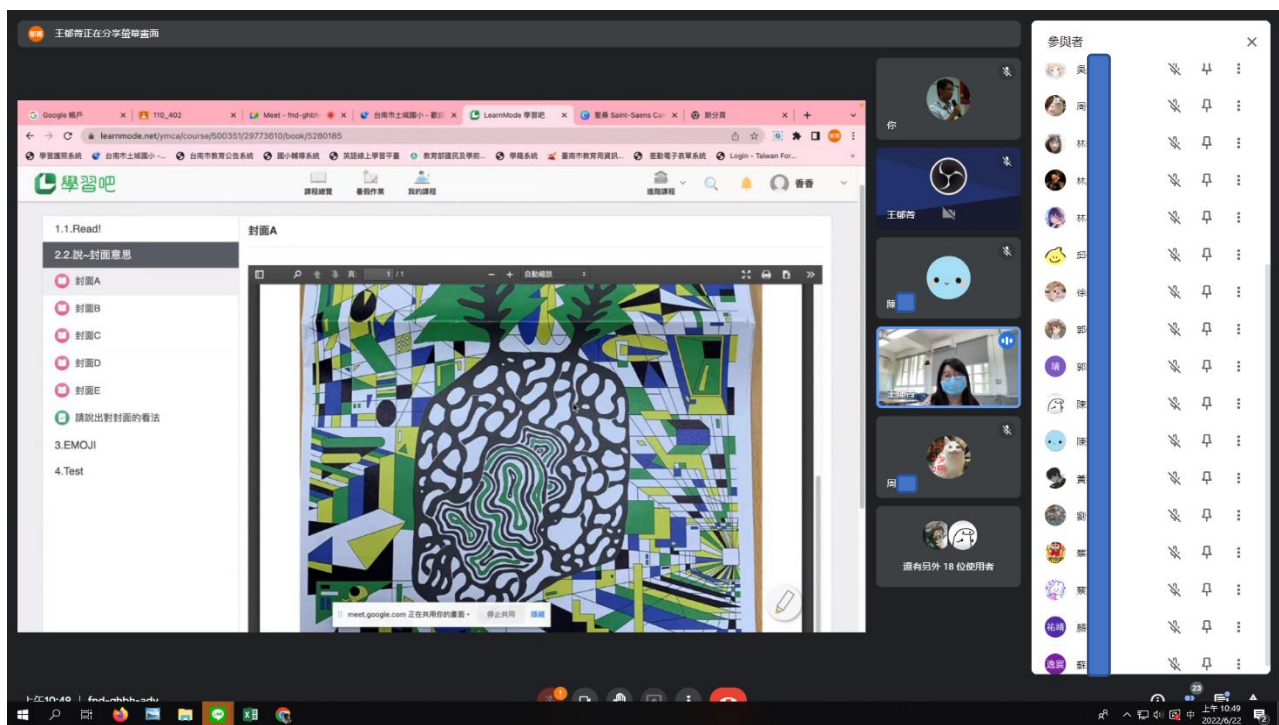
王郁蒨正在分享螢幕畫面

Google 帳戶 | 110_402 | Meet - fnd-ghbh- | 台南市土城國小 - 數... | LearnMode 學習吧 | 聖桑 Saint-Saens Car | 新分頁

learnmode.net/ymca/course/500351/29773610/book/5280185

學習護照系統 | 台南市土城國小 -... | 台南市教育公告系統 | 國小輔導系統 | 英語線上學習平臺 | 教育部國民及學前... | 學籍系統 | 臺南市教育局資訊... | 差勤電子表單系統 | Login - Taiwan For...

學習吧

課程總覽 | 暑假作業 | 我的課程 | 進階課程 | 香香

1.1.Read!

2.2.說~封面意思

封面A

封面B

封面C

封面D

封面E

請說出對封面的看法

3.EMOJI

4.Test

封面A

頁: 1 / 1

自動縮放

meet.google.com 正在共用你的畫面。 停止共用 隱藏

你

王郁蒨

陳

王郁蒨

周

還有另外 18 位使用者

參與者

吳

周

林

林

林

邱

徐

郭

晴 郭

陳

陳

黃

劉

蔡

蔡

祐綺 顏

逸宸 蘇

上午10:48 | fnd-ghbh-ady

23

上午 10:49
2022/6/22